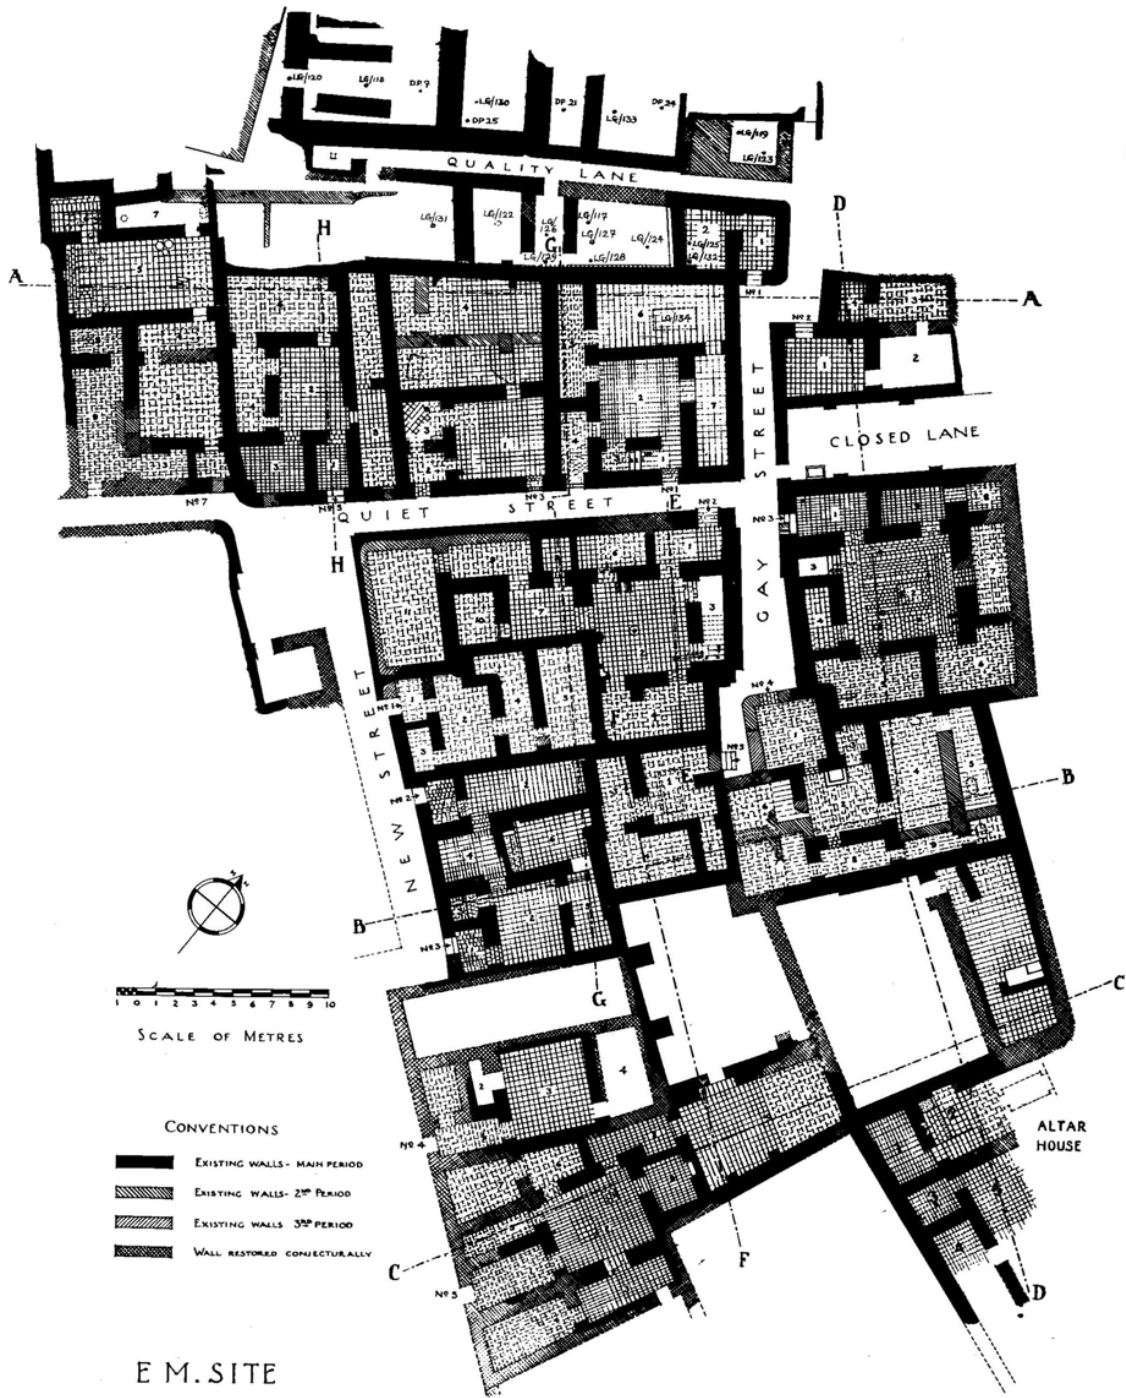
LG/120 LG/118 DP.7 LG/130 DP.21 DP.24 LG/133 LG/119 LG/123 DP.25

11

QUALITY LANE

7

H

LG/131 LG/122 LG/126 LG/117 LG/127 LG/124 LG/125 LG/132 LG/129 LG/128

G

2

1

D

A

A

Nº1

Nº2

LG/134

1

2

GAY STREET

CLOSED LANE

Nº7

Nº5

QUIET STREET

Nº3

E

Nº2

Nº3

H

3

3

NEW STREET

Nº4

Nº5

Nº2

B

B

Nº3

G

C

SCALE OF METRES

1 0 1 2 3 4 5 6 7 8 9 10

2

4

CONVENTIONS

Nº4

EXISTING WALLS - MAIN PERIOD

EXISTING WALLS - 2ND PERIOD

EXISTING WALLS 3RD PERIOD

WALL RESTORED CONJECTURALLY

ALTAR HOUSE

C

F

D

Nº5

E M. SITE